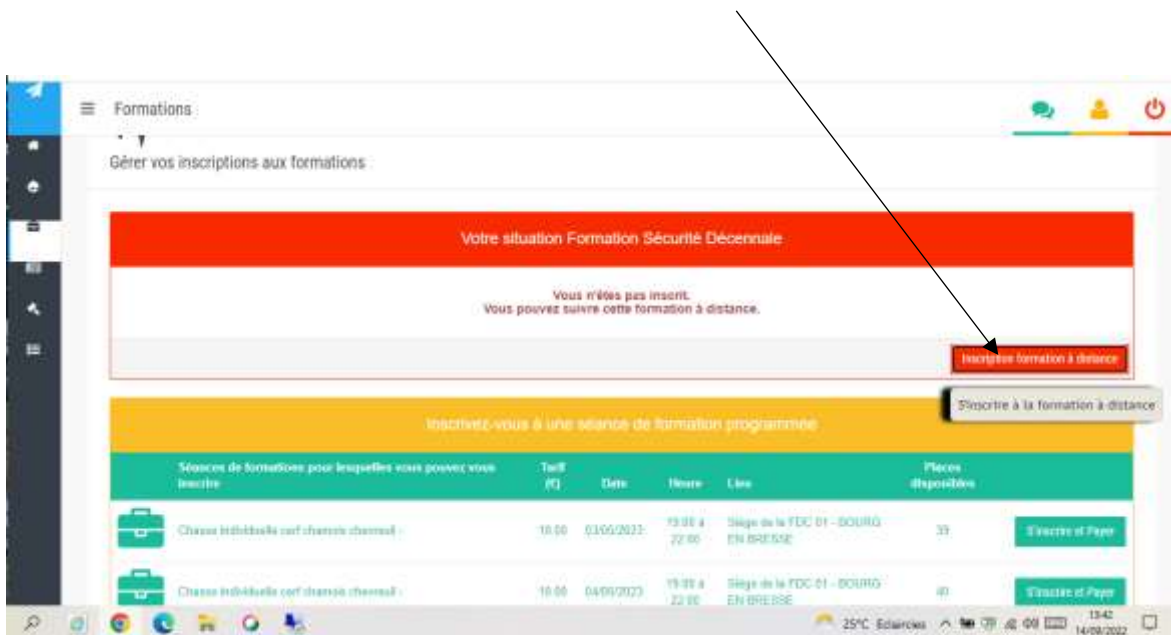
Formations

Gérer vos inscriptions aux formations

Votre situation Formation Sécurité Décennale

Vous n'êtes pas inscrit.
Vous pouvez suivre cette formation à distance.

Inscription formation à distance

S'inscrire à la formation à distance

Inscrivez-vous à une séance de formation programmée

| | Séances de formations pour lesquelles vous pouvez vous inscrire | Tarif (€) | Date | Heure | Lieu | Places disponibles | |
|---|---|---|---|---|---|---|---|
| | Chasse individuelle cerf chamois chevreuil - | 10.00 | 03/09/2022 | 19:00 à 22:00 | Siège de la FDC 01 - BOURG EN BRESSE | 39 | S'inscrire et Payer |
| | Chasse individuelle cerf chamois chevreuil - | 10.00 | 04/09/2022 | 19:00 à 22:00 | Siège de la FDC 01 - BOURG EN BRESSE | 40 | S'inscrire et Payer |

25°C Éclaircies 13:42 14/09/2022